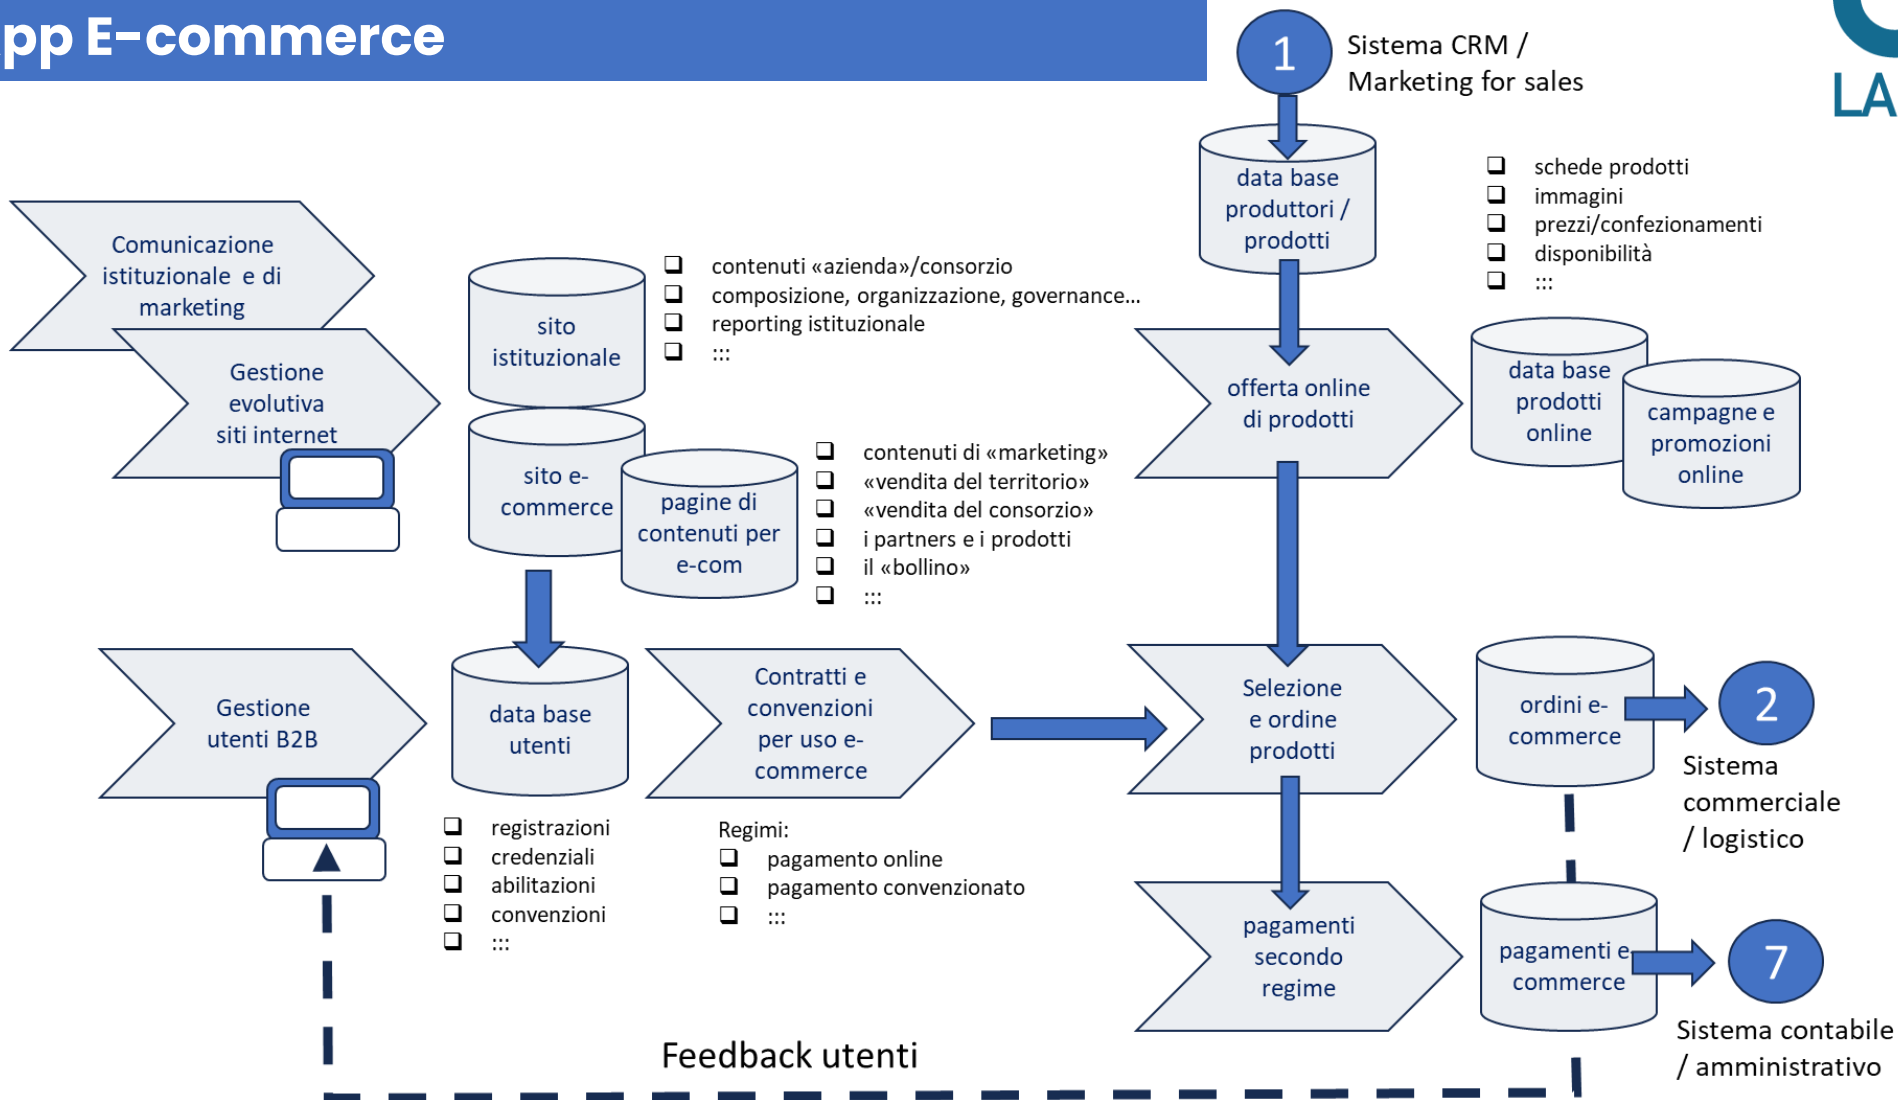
pp E-commerce

1 Sistema CRM / Marketing for sales

LA

data base produttori / prodotti

❑ schede prodotti
❑ immagini
❑ prezzi/confezionamenti
❑ disponibilità
❑ :::

Comunicazione istituzionale e di marketing

Gestione evolutiva siti internet

sito istituzionale

❑ contenuti «azienda»/consorzio
❑ composizione, organizzazione, governance…
❑ reporting istituzionale
❑ :::

offerta online di prodotti

data base prodotti online

campagne e promozioni online

sito e-commerce

pagine di contenuti per e-com

❑ contenuti di «marketing»
❑ «vendita del territorio»
❑ «vendita del consorzio»
❑ i partners e i prodotti
❑ il «bollino»
❑ :::

Gestione utenti B2B

data base utenti

Contratti e convenzioni per uso e-commerce

Selezione e ordine prodotti

ordini e-commerce

2 Sistema commerciale / logistico

❑ registrazioni
❑ credenziali
❑ abilitazioni
❑ convenzioni
❑ :::

Regimi:
❑ pagamento online
❑ pagamento convenzionato
❑ :::

pagamenti secondo regime

pagamenti e commerce

7 Sistema contabile / amministrativo

Feedback utenti